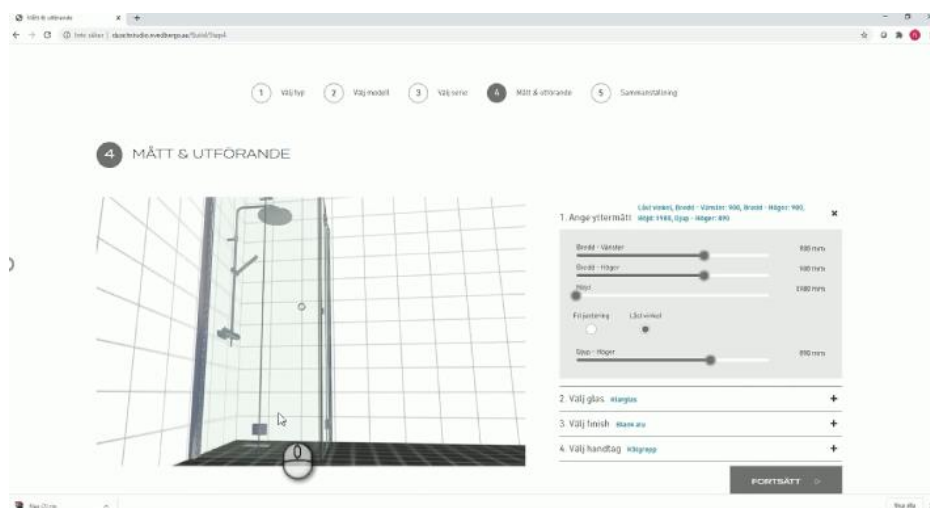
Mått & utförande

Inte säker | duschstudio.svedbergs.se/Build/Step4

1 Välj typ 2 Välj modell 3 Välj serie 4 Mått & utförande 5 Sammanställning

4 MÅTT & UTFÖRANDE

1. Ange yttermått Låst vinkel, Bredd - Vänster: 900, Bredd - Höger: 900, Höjd: 1980, Djup - Höger: 890

Bredd - Vänster 900 mm

Bredd - Höger 900 mm

Höjd 1980 mm

Fri justering Låst vinkel

Djup - Höger 890 mm

2. Välj glas Klarglas +

3. Välj finish Blank alu +

4. Välj handtag Kilgrepp +

FORTSÄTT

Visa alla